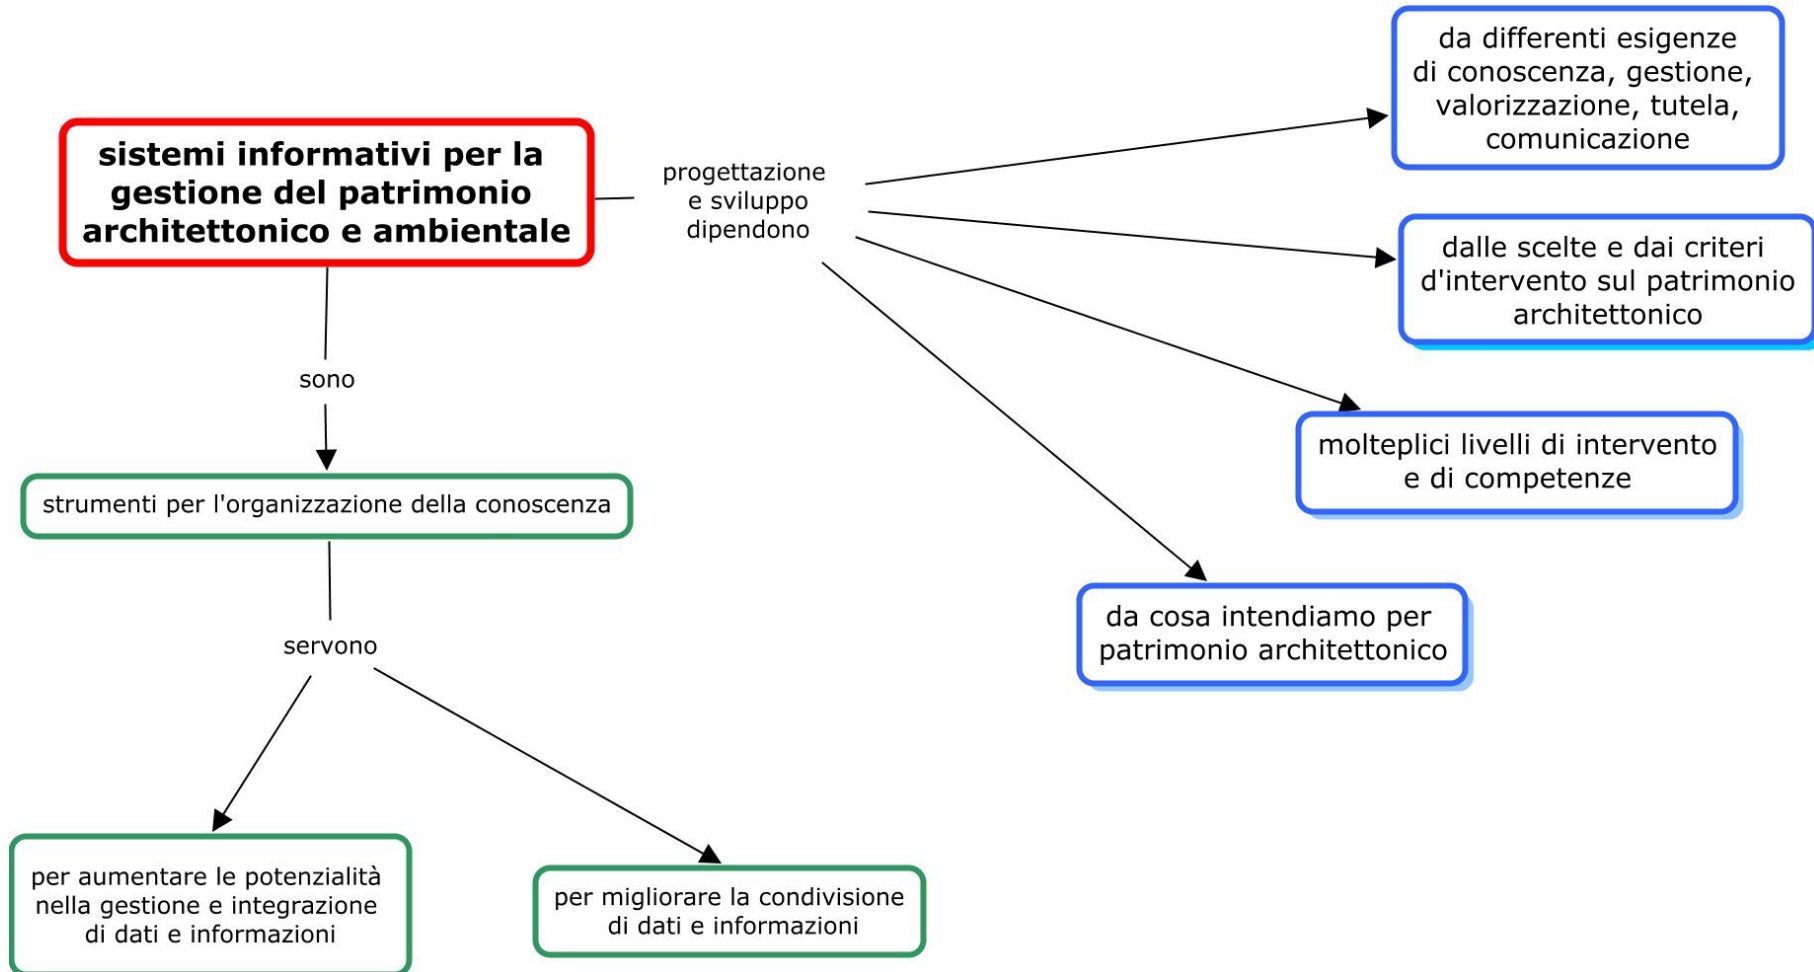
sistemi informativi per la gestione del patrimonio architettonico e ambientale

progettazione e sviluppo dipendono

da differenti esigenze di conoscenza, gestione, valorizzazione, tutela, comunicazione

dalle scelte e dai criteri d'intervento sul patrimonio architettonico

molteplici livelli di intervento e di competenze

da cosa intendiamo per patrimonio architettonico

sono

strumenti per l'organizzazione della conoscenza

servono

per aumentare le potenzialità nella gestione e integrazione di dati e informazioni

per migliorare la condivisione di dati e informazioni